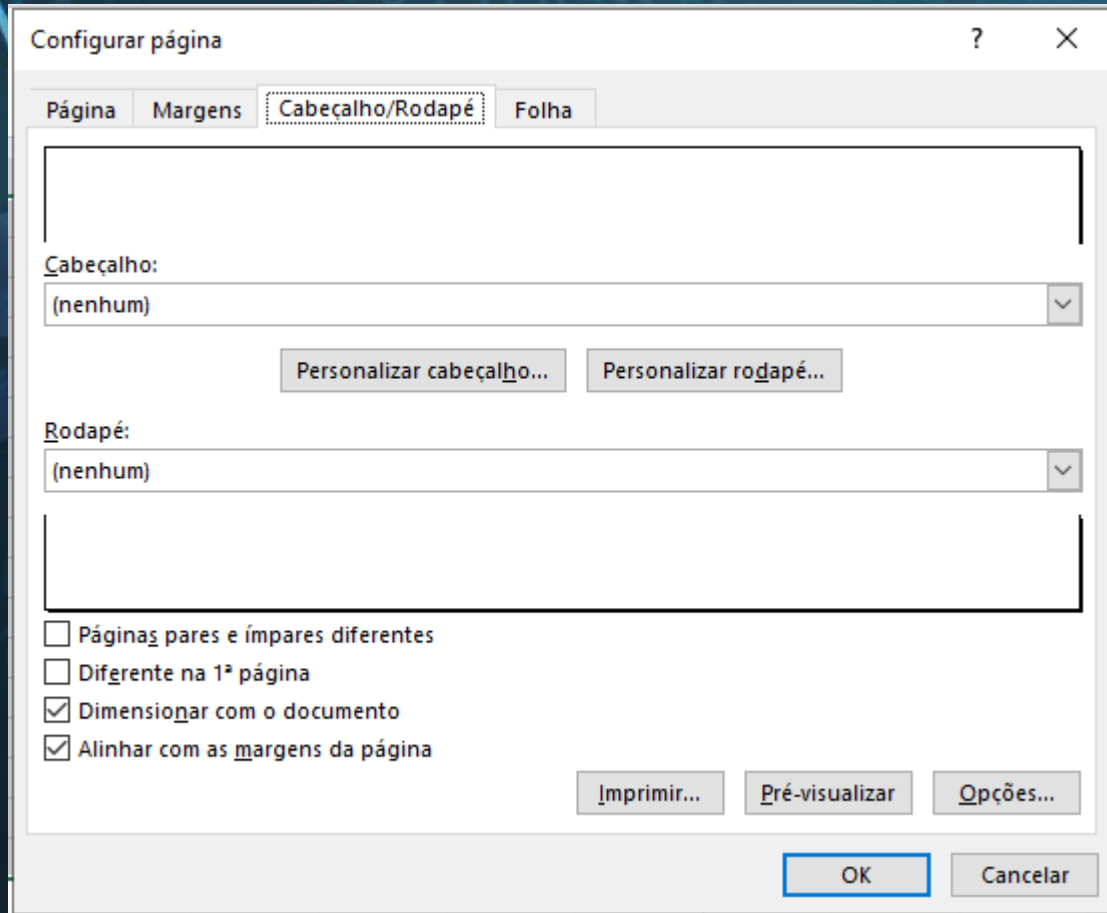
Configurar página

?

X

Página

Margens

Cabeçalho/Rodapé

Folha

Cabeçalho:

(nenhum)

Personalizar cabeçalho...

Personalizar rodapé...

Rodapé:

(nenhum)

Páginas pares e ímpares diferentes

Diferente na 1ª página

Dimensionar com o documento

Alinhar com as margens da página

Imprimir...

Pré-visualizar

Opções...

OK

Cancelar